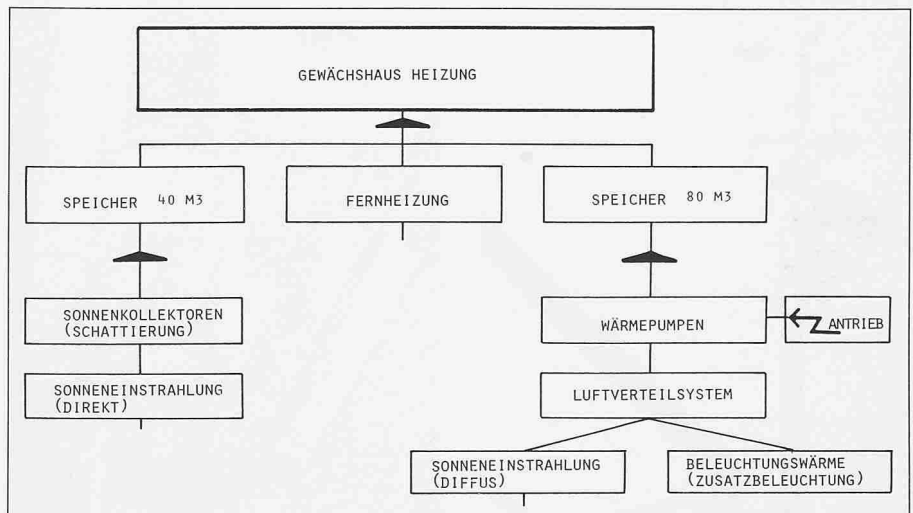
GEWÄCHSHAUS HEIZUNG

SPEICHER 40 M3

FERNHEIZUNG

SPEICHER 80 M3

SONNENKOLLEKTOREN (SCHATTIERUNG)

SONNENEINSTRAHLUNG (DIREKT)

WÄRMEPUMPEN

ANTRIEB

LUFTVERTEILSYSTEM

SONNENEINSTRAHLUNG (DIFFUS)

BELEUCHTUNGSWÄRME (ZUSATZBELEUCHTUNG)